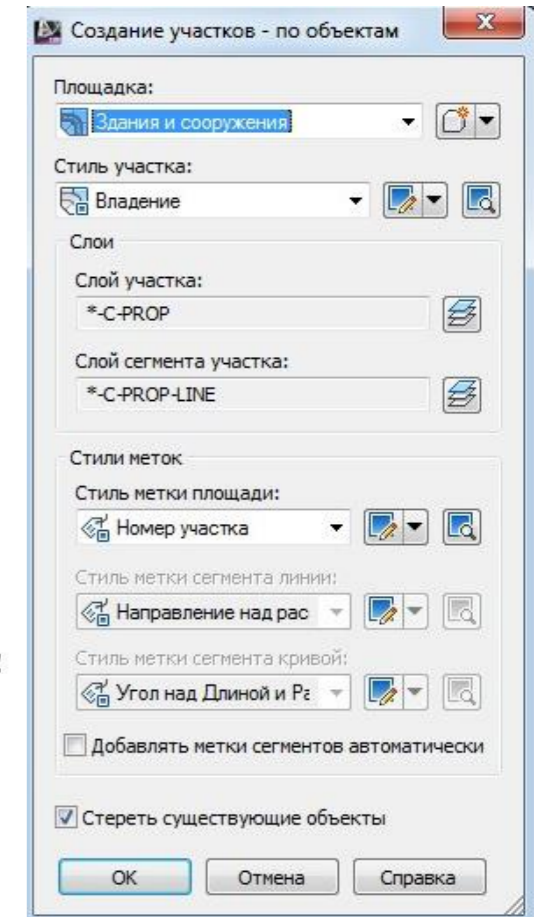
Создание участков - по объектам

Площадка:
Здания и сооружения

Стиль участка:
Владение

Слои

Слой участка:
*-C-PROP

Слой сегмента участка:
*-C-PROP-LINE

Стили меток

Стиль метки площади:
Номер участка

Стиль метки сегмента линии:
Направление над рас

Стиль метки сегмента кривой:
Угол над Длиной и Ра

Добавлять метки сегментов автоматически

Стереть существующие объекты

OK Отмена Справка